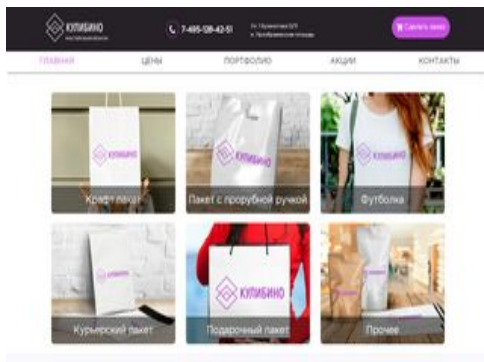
КУЛИБИНО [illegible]

7-495-128-42-51

ул. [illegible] м. Преображенская площадь

Сделать заказ

ГЛАВНАЯ ЦЕНЫ ПОРТФОЛИО АКЦИИ КОНТАКТЫ

КУЛИБИНО

Крафт пакет

КУЛИБИНО

Пакет с прорубной ручкой

КУЛИБИНО

Футболка

КУЛИБИНО

Курьерский пакет

КУЛИБИНО

Подарочный пакет

КУЛИБИНО

Прочее